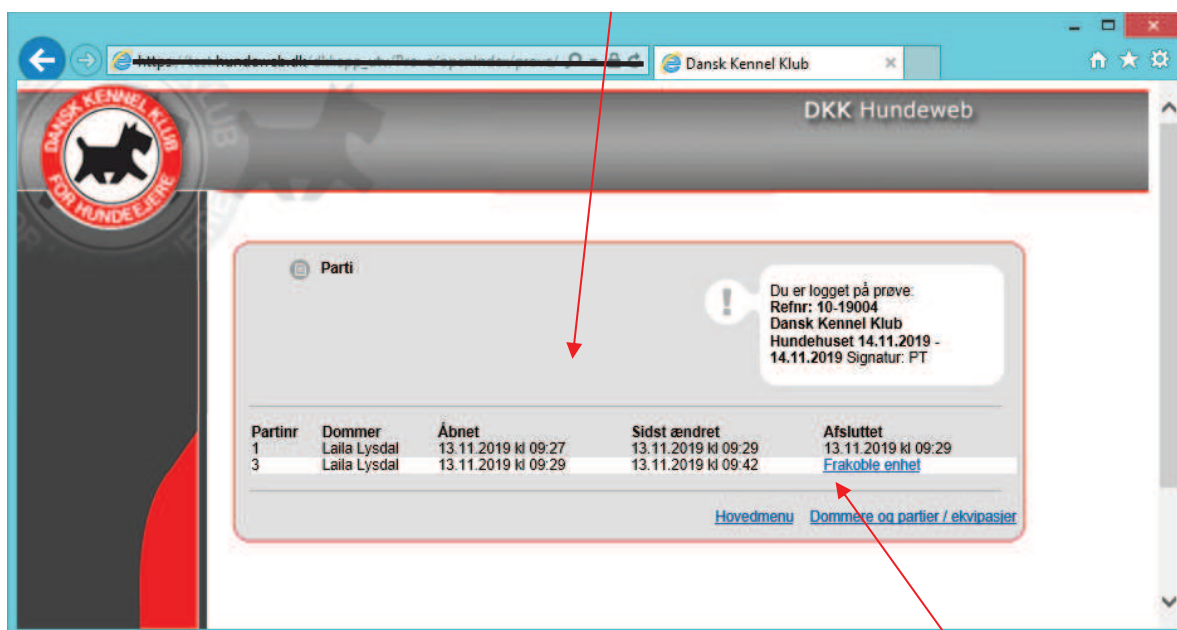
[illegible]

Dansk Kennel Klub

DANSK KENNEL KLUB
FOR HUNDEEJERE

DKK Hundeweb

Parti

Du er logget på prøve:
Refnr: 10-19004
Dansk Kennel Klub
Hundehuset 14.11.2019 -
14.11.2019 Signatur: PT

| Partinr | Dommer | Åbnet | Sidst ændret | Afsluttet |
|---|---|---|---|---|
| 1 | Laila Lysdal | 13.11.2019 kl 09:27 | 13.11.2019 kl 09:29 | 13.11.2019 kl 09:29 |
| 3 | Laila Lysdal | 13.11.2019 kl 09:29 | 13.11.2019 kl 09:42 | Frakoble enhet |

Hovedmenu Dommere og partier / ekvipasjer